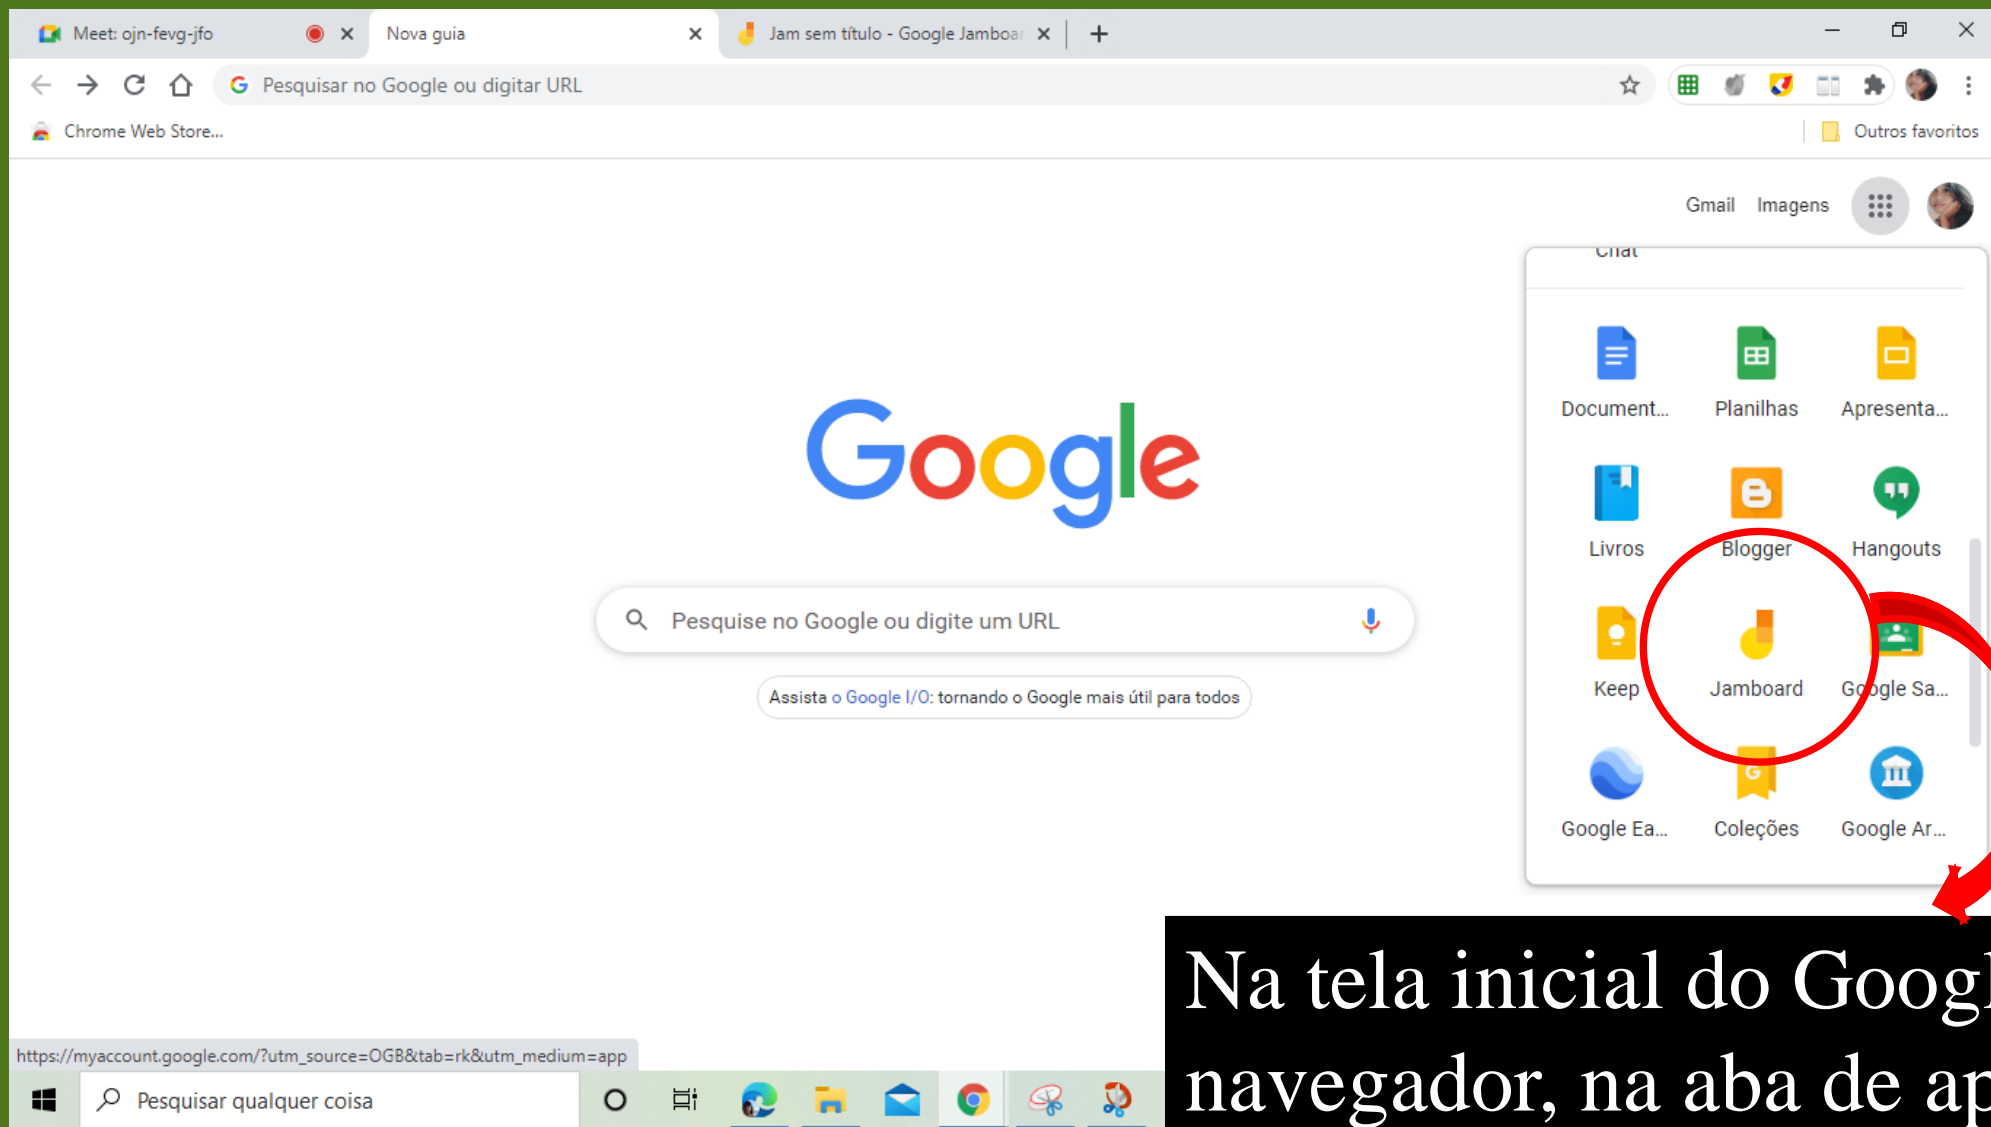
Meet: ojn-fevg-jfo
Nova guia
Jam sem título - Google Jamboar
Pesquisar no Google ou digitar URL
Chrome Web Store...
Outros favoritos
Gmail Imagens
Chat
Document... Planilhas Apresenta...
Livros Blogger Hangouts
Keep Jamboard Google Sa...
Google Ea... Coleções Google Ar...
Google
Pesquise no Google ou digite um URL
Assista o Google I/O: tornando o Google mais útil para todos
https://myaccount.google.com/?utm_source=OGB&tab=rk&utm_medium=app
Pesquisar qualquer coisa
Na tela inicial do Googl
navegador, na aba de ap